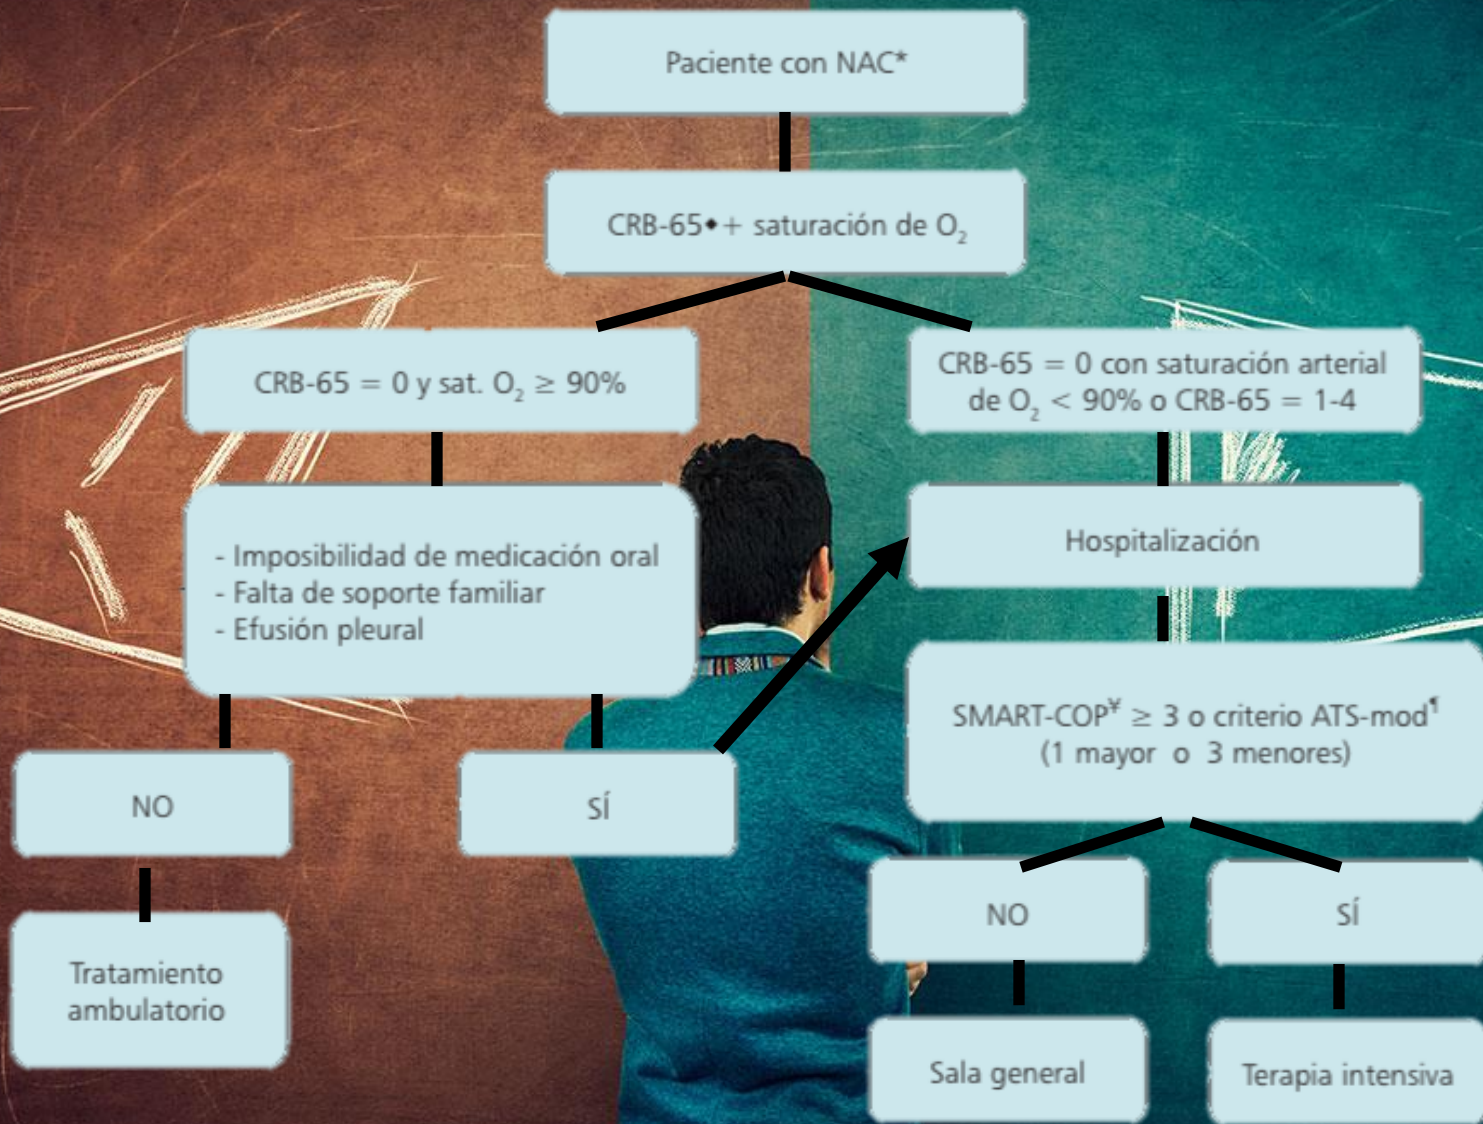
Paciente con NAC*

CRB-65♦ + saturación de $O_2$

CRB-65 = 0 y sat. $O_2$ ≥ 90%

CRB-65 = 0 con saturación arterial de $O_2$ < 90% o CRB-65 = 1-4

- Imposibilidad de medicación oral
- Falta de soporte familiar
- Efusión pleural

Hospitalización

SMART-COP¥ ≥ 3 o criterio ATS-mod¶ (1 mayor o 3 menores)

NO

SÍ

Tratamiento ambulatorio

NO

SÍ

Sala general

Terapia intensiva